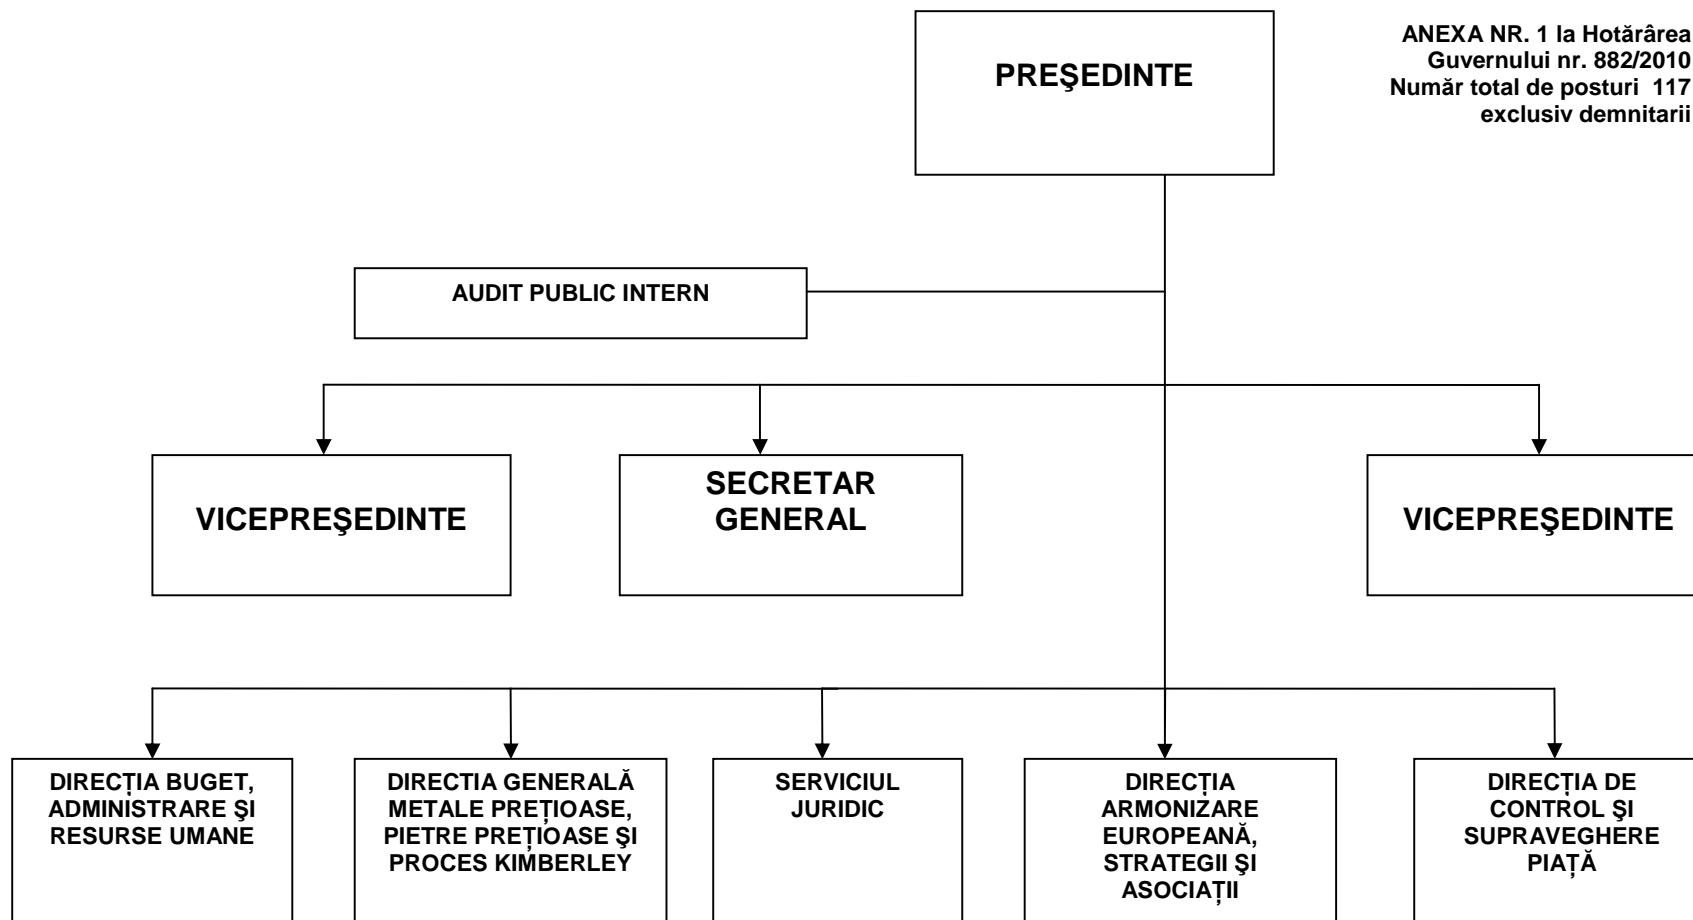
ANEXA NR. 1 la Hotărârea Guvernului nr. 882/2010
Număr total de posturi 117 exclusiv demnitarii

PREŞEDINTE

AUDIT PUBLIC INTERN

VICEPREŞEDINTE

SECRETAR GENERAL

VICEPREŞEDINTE

DIRECȚIA BUGET, ADMINISTRARE ŞI RESURSE UMANE

DIRECTIA GENERALĂ METALE PREȚIOASE, PIETRE PREȚIOASE ŞI PROCES KIMBERLEY

SERVICIUL JURIDIC

DIRECȚIA ARMONIZARE EUROPEANĂ, STRATEGII ŞI ASOCIAȚII

DIRECȚIA DE CONTROL ŞI SUPRAVEGHERE PIAȚĂ